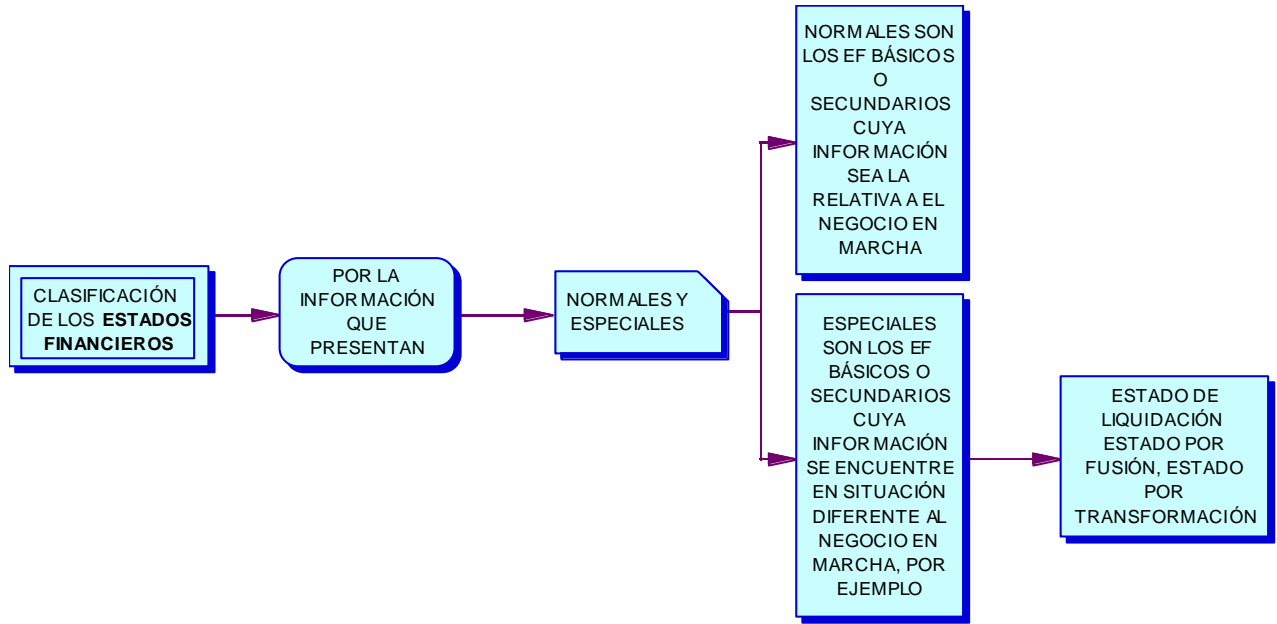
CLASIFICACIÓN DE LOS **ESTADOS FINANCIEROS**

POR LA INFORMACIÓN QUE PRESENTAN

NORMALES Y ESPECIALES

NORMALES SON LOS EF BÁSICOS O SECUNDARIOS CUYA INFORMACIÓN SEA LA RELATIVA A EL NEGOCIO EN MARCHA

ESPECIALES SON LOS EF BÁSICOS O SECUNDARIOS CUYA INFORMACIÓN SE ENCUENTRE EN SITUACIÓN DIFERENTE AL NEGOCIO EN MARCHA, POR EJEMPLO

ESTADO DE LIQUIDACIÓN ESTADO POR FUSIÓN, ESTADO POR TRANSFORMACIÓN